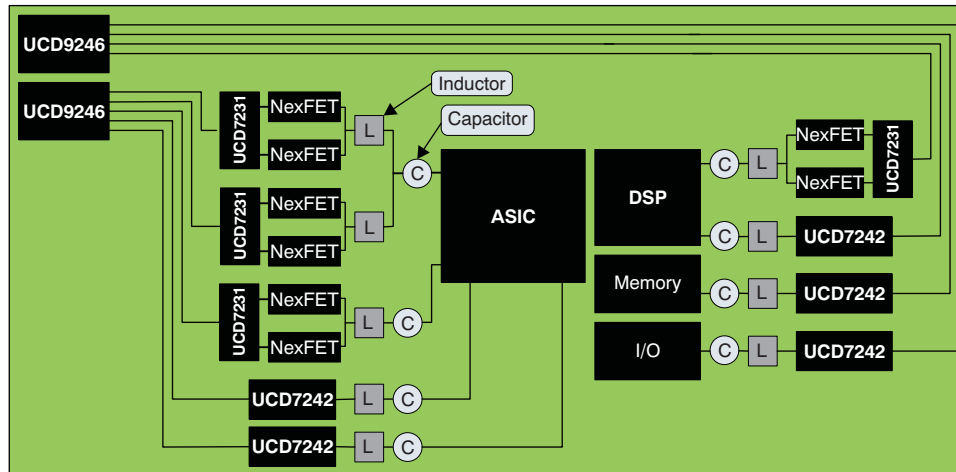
UCD9246

UCD9246

UCD7231
NexFET
NexFET
L
Inductor
Capacitor
C

UCD7231
NexFET
NexFET
L

UCD7231
NexFET
NexFET
L
C

ASIC

UCD7242
L
C

UCD7242
L
C

DSP
C
L
NexFET
NexFET
UCD7231

C
L
UCD7242

Memory
C
L
UCD7242

I/O
C
L
UCD7242